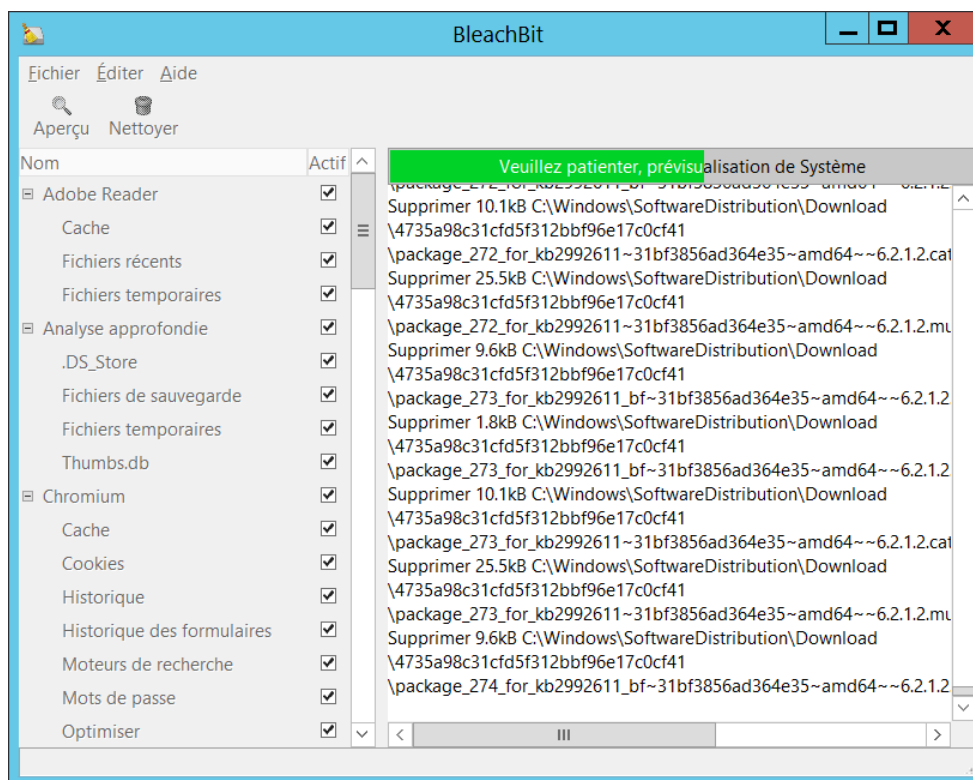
BleachBit

Fichier Éditer Aide

Aperçu Nettoyer

| Nom | Actif |
|---|---|
| ⊟ Adobe Reader | ☑ |
| Cache | ☑ |
| Fichiers récents | ☑ |
| Fichiers temporaires | ☑ |
| ⊟ Analyse approfondie | ☑ |
| .DS_Store | ☑ |
| Fichiers de sauvegarde | ☑ |
| Fichiers temporaires | ☑ |
| Thumbs.db | ☑ |
| ⊟ Chromium | ☑ |
| Cache | ☑ |
| Cookies | ☑ |
| Historique | ☑ |
| Historique des formulaires | ☑ |
| Moteurs de recherche | ☑ |
| Mots de passe | ☑ |
| Optimiser | ☑ |

Veuillez patienter, prévisualisation de Système

\package_272_for_kb2992611_bf~31bf3856ad364e35~amd64~~6.2.1.2
Supprimer 10.1kB C:\Windows\SoftwareDistribution\Download \4735a98c31cfd5f312bbf96e17c0cf41 \package_272_for_kb2992611~31bf3856ad364e35~amd64~~6.2.1.2.cat
Supprimer 25.5kB C:\Windows\SoftwareDistribution\Download \4735a98c31cfd5f312bbf96e17c0cf41 \package_272_for_kb2992611~31bf3856ad364e35~amd64~~6.2.1.2.mu
Supprimer 9.6kB C:\Windows\SoftwareDistribution\Download \4735a98c31cfd5f312bbf96e17c0cf41 \package_273_for_kb2992611_bf~31bf3856ad364e35~amd64~~6.2.1.2
Supprimer 1.8kB C:\Windows\SoftwareDistribution\Download \4735a98c31cfd5f312bbf96e17c0cf41 \package_273_for_kb2992611_bf~31bf3856ad364e35~amd64~~6.2.1.2
Supprimer 10.1kB C:\Windows\SoftwareDistribution\Download \4735a98c31cfd5f312bbf96e17c0cf41 \package_273_for_kb2992611~31bf3856ad364e35~amd64~~6.2.1.2.cat
Supprimer 25.5kB C:\Windows\SoftwareDistribution\Download \4735a98c31cfd5f312bbf96e17c0cf41 \package_273_for_kb2992611~31bf3856ad364e35~amd64~~6.2.1.2.mu
Supprimer 9.6kB C:\Windows\SoftwareDistribution\Download \4735a98c31cfd5f312bbf96e17c0cf41 \package_274_for_kb2992611_bf~31bf3856ad364e35~amd64~~6.2.1.2